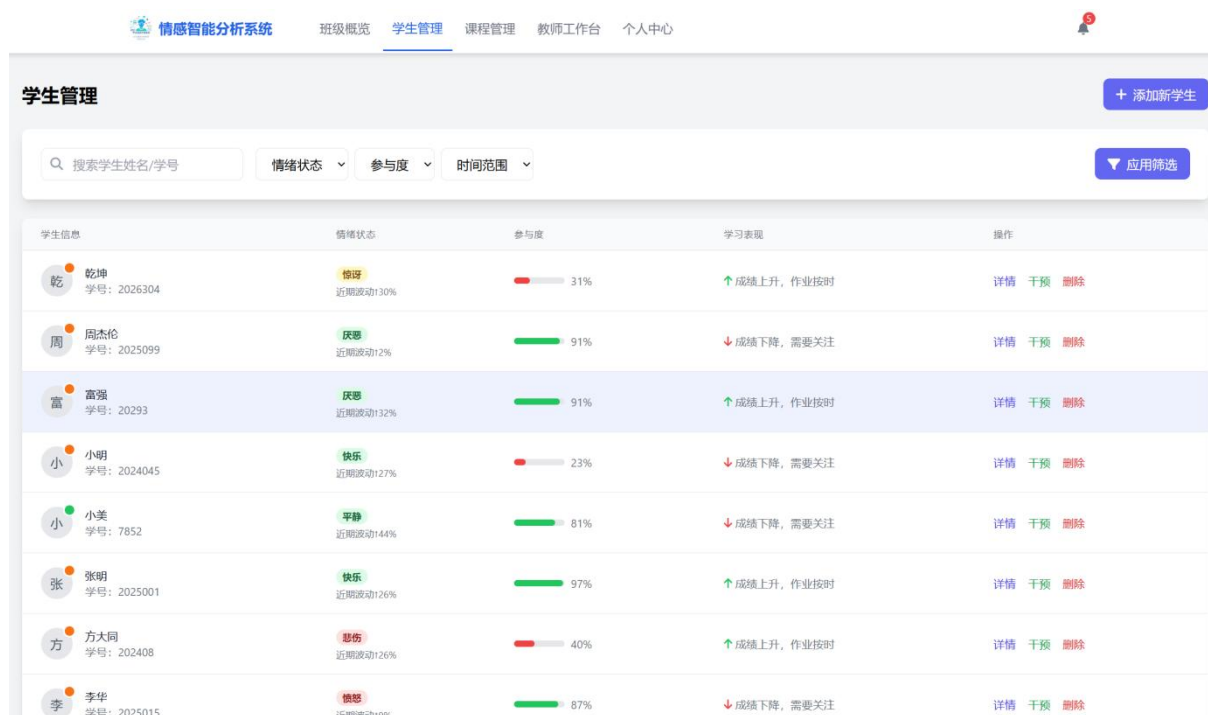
情感智能分析系统 班级概览 学生管理 课程管理 教师工作台 个人中心

5

学生管理

+ 添加新学生

搜索学生姓名/学号

情绪状态 参与度 时间范围

应用筛选

| 学生信息 | 情绪状态 | 参与度 | 学习表现 | 操作 |
|---|---|---|---|---|
| 乾 乾坤 学号：2026304 | 惊讶 近期波动↑30% | 31% | ↑成绩上升，作业按时 | 详情 干预 删除 |
| 周 周杰伦 学号：2025099 | 厌恶 近期波动↑2% | 91% | ↓成绩下降，需要关注 | 详情 干预 删除 |
| 富 富强 学号：20293 | 厌恶 近期波动↑32% | 91% | ↑成绩上升，作业按时 | 详情 干预 删除 |
| 小 小明 学号：2024045 | 快乐 近期波动↑27% | 23% | ↓成绩下降，需要关注 | 详情 干预 删除 |
| 小 小美 学号：7852 | 平静 近期波动↑44% | 81% | ↓成绩下降，需要关注 | 详情 干预 删除 |
| 张 张明 学号：2025001 | 快乐 近期波动↑26% | 97% | ↑成绩上升，作业按时 | 详情 干预 删除 |
| 方 方大同 学号：202408 | 悲伤 近期波动↑26% | 40% | ↑成绩上升，作业按时 | 详情 干预 删除 |
| 李 李华 学号：2025015 | 愤怒 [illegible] | 87% | ↓成绩下降，需要关注 | 详情 干预 删除 |